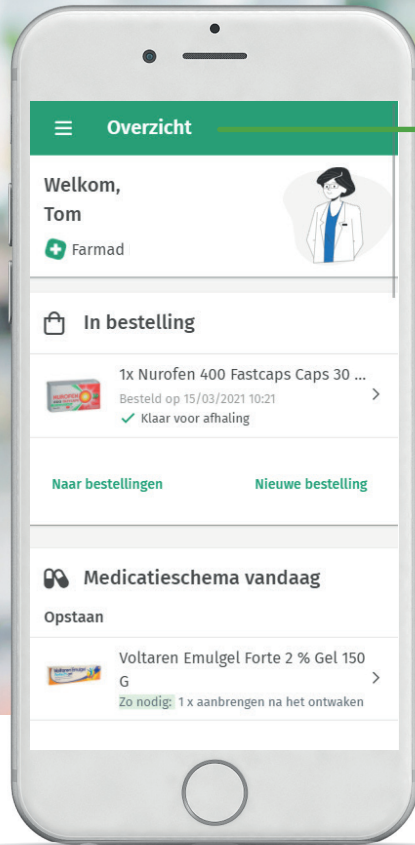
Overzicht

Welkom, Tom

Farmad

In bestelling

1x Nurofen 400 Fastcaps Caps 30 ...

Besteld op 15/03/2021 10:21

Klaar voor afhaling

Naar bestellingen

Nieuwe bestelling

Medicatieschema vandaag

Opstaan

Voltaren Emulgel Forte 2 % Gel 150 G

Zo nodig: 1 x aanbrengen na het ontwaken